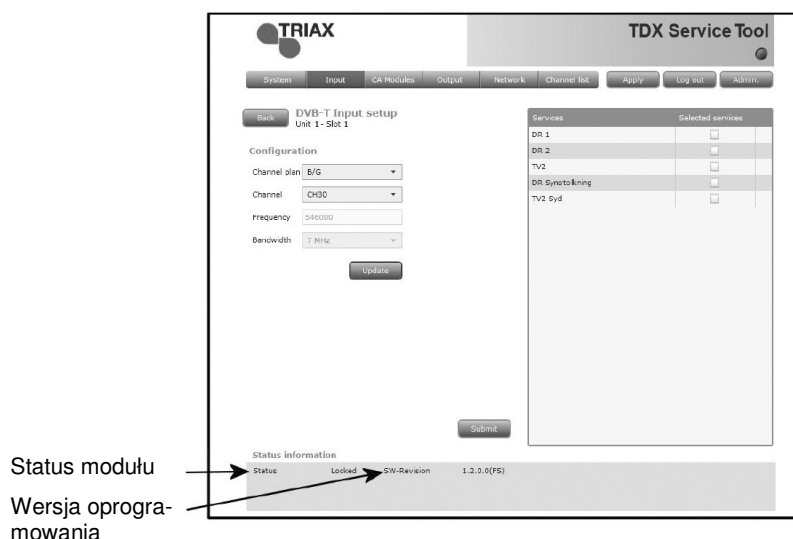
TRIAX

TDX Service Tool

System | Input | CA Modules | Output | Network | Channel list | Apply | Log out | Admin.

Back

DVB-T Input setup
Unit 1 - Slot 1

Configuration

Channel plan B/G

Channel CH30

Frequency 546000

Bandwidth 7 MHz

Update

| Services | Selected services |
|---|---|
| DR 1 | |
| DR 2 | |
| TV2 | |
| DR Synstolkning | |
| TV2 Syd | |

Submit

Status information

Status Locked SW-Revision 1.2.0.0(FS)

Status modułu

Wersja oprogramowania